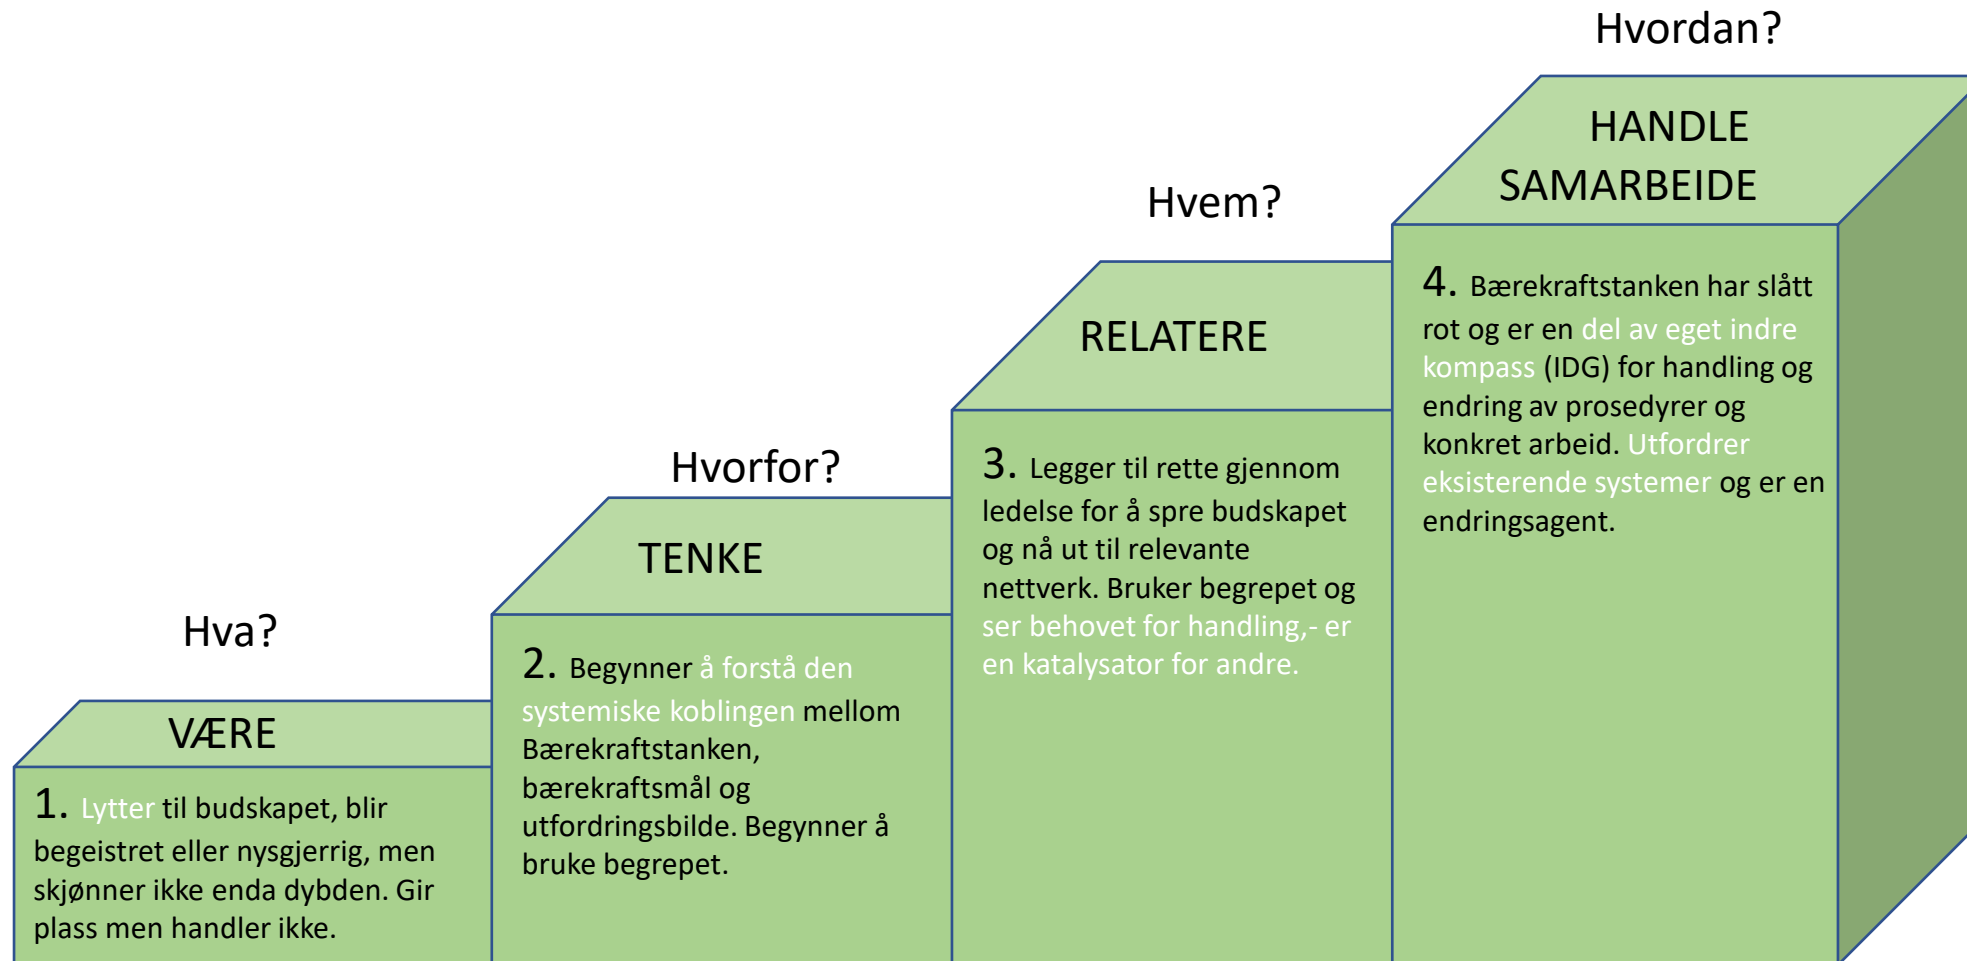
Hva?

VÆRE

1. Lytter til budskapet, blir begeistret eller nysgjerrig, men skjønner ikke enda dybden. Gir plass men handler ikke.

Hvorfor?

TENKE

2. Begynner å forstå den systemiske koblingen mellom Bærekraftstanken, bærekraftsmål og utfordringsbilde. Begynner å bruke begrepet.

Hvem?

RELATERE

3. Legger til rette gjennom ledelse for å spre budskapet og nå ut til relevante nettverk. Bruker begrepet og ser behovet for handling,- er en katalysator for andre.

Hvordan?

HANDLE SAMARBEIDE

4. Bærekraftstanken har slått rot og er en del av eget indre kompass (IDG) for handling og endring av prosedyrer og konkret arbeid. Utfordrer eksisterende systemer og er en endringsagent.